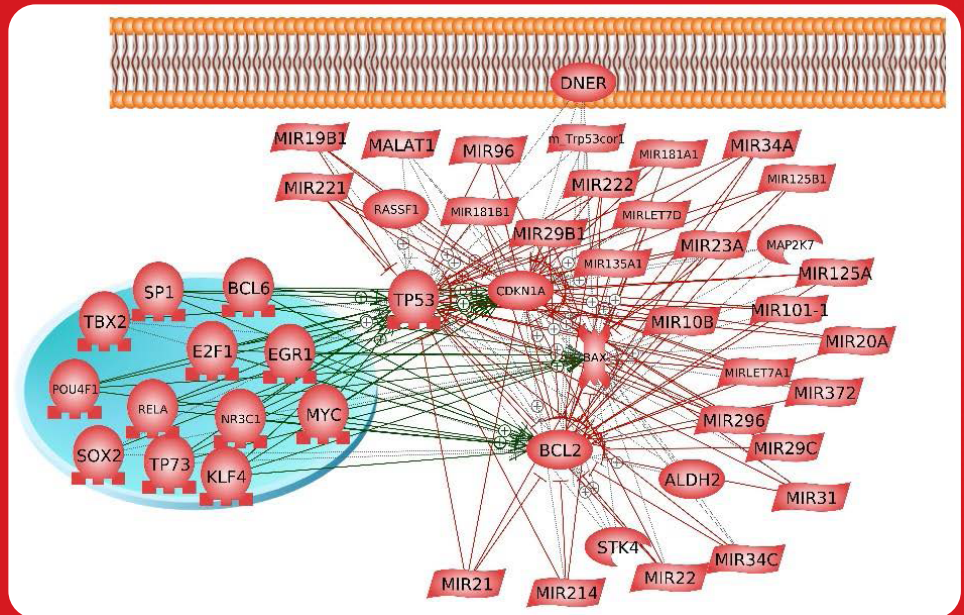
DNER

MIR19B1
MALAT1
MIR96
m_Trp53cor1
MIR181A1
MIR34A
MIR221
MIR222
MIR125B1
RASSF1
MIR181B1
MIRLET7D
MIR29B1
MIR23A
MAP2K7
MIR135A1
MIR125A
SP1
BCL6
TP53
CDKN1A
MIR101-1
TBX2
MIR10B
E2F1
EGR1
BAX
MIR20A
POU4F1
RELA
MIRLET7A1
MIR372
NR3C1
MYC
MIR296
MIR29C
SOX2
TP73
BCL2
KLF4
ALDH2
MIR31
STK4
MIR34C
MIR22
MIR21
MIR214